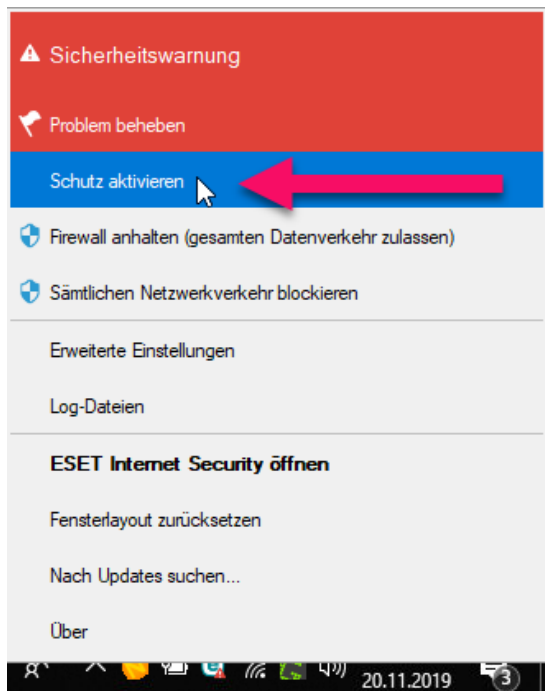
Sicherheitswarnung

Problem beheben

Schutz aktivieren

Firewall anhalten (gesamten Datenverkehr zulassen)

Sämtlichen Netzwerkverkehr blockieren

Erweiterte Einstellungen

Log-Dateien

ESET Internet Security öffnen

Fensterlayout zurücksetzen

Nach Updates suchen...

Über

20.11.2019

3